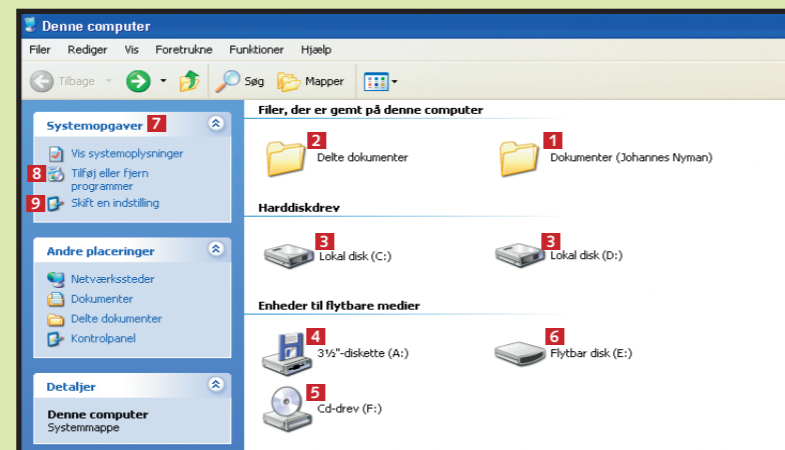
Denne computer

Filer Rediger Vis Foretrukne Funktioner Hjælp

Tilbage Søg Mapper

Systemopgaver 7

Vis systemoplysninger

8 Tilføj eller fjern programmer

9 Skift en indstilling

Andre placeringer

Netværkssteder

Dokumenter

Delte dokumenter

Kontrolpanel

Detaljer

Denne computer
Systemmappe

Filer, der er gemt på denne computer

2 Delte dokumenter

1 Dokumenter (Johannes Nyman)

Harddiskdrev

3 Lokal disk (C:)

3 Lokal disk (D:)

Enheder til flytbare medier

4 3½"-diskette (A:)

6 Flytbar disk (E:)

5 Cd-drev (F:)